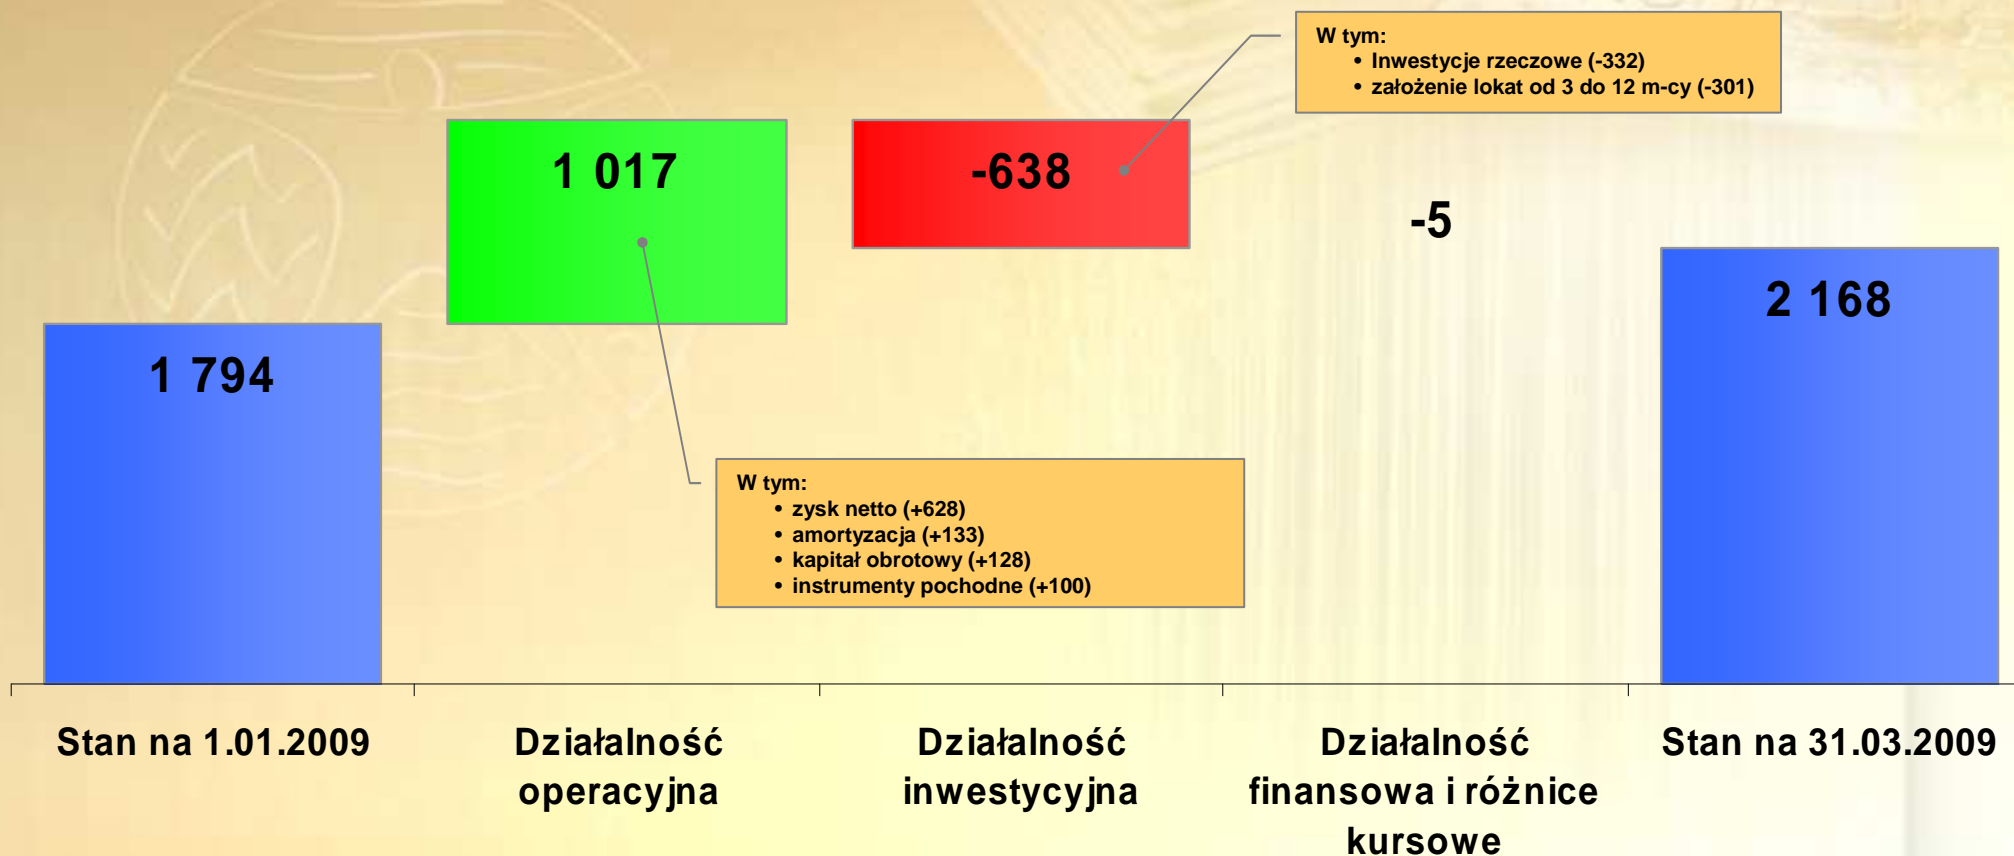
W tym:
• Inwestycje rzeczowe (-332)
• założenie lokat od 3 do 12 m-cy (-301)

1 017

-638

-5

2 168

1 794

W tym:
• zysk netto (+628)
• amortyzacja (+133)
• kapitał obrotowy (+128)
• instrumenty pochodne (+100)

Stan na 1.01.2009

Działalność operacyjna

Działalność inwestycyjna

Działalność finansowa i różnice kursowe

Stan na 31.03.2009